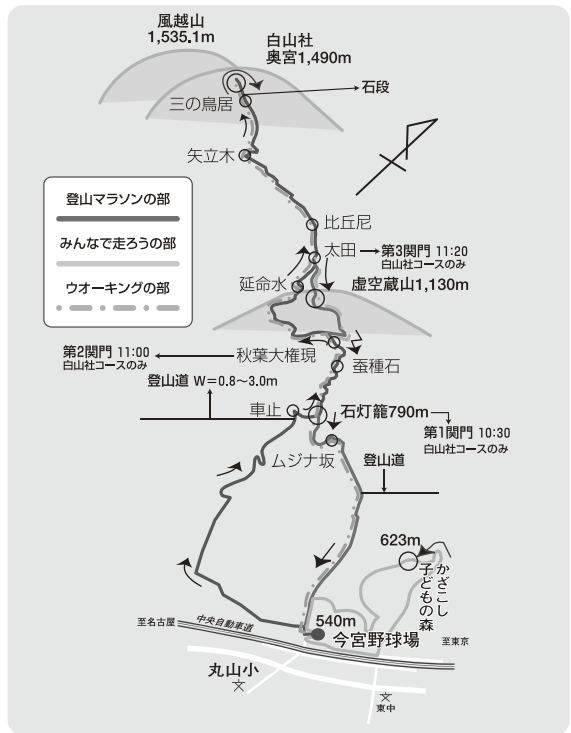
風越山
1,535.1m

白山社
奥宮1,490m

石段

三の鳥居

矢立木

登山マラソンの部

みんなで走ろうの部

ウオーキングの部

比丘尼

太田

第3関門 11:20
白山社コースのみ

延命水

虚空蔵山1,130m

第2関門 11:00
白山社コースのみ

秋葉大権現

蚕種石

登山道 W＝0.8～3.0m

車止

石灯籠790m

第1関門 10:30
白山社コースのみ

ムジナ坂

登山道

623m

かざこし子どもの森

至名古屋

中央自動車道

540m

今宮野球場

至東京

丸山小

文

文
東中